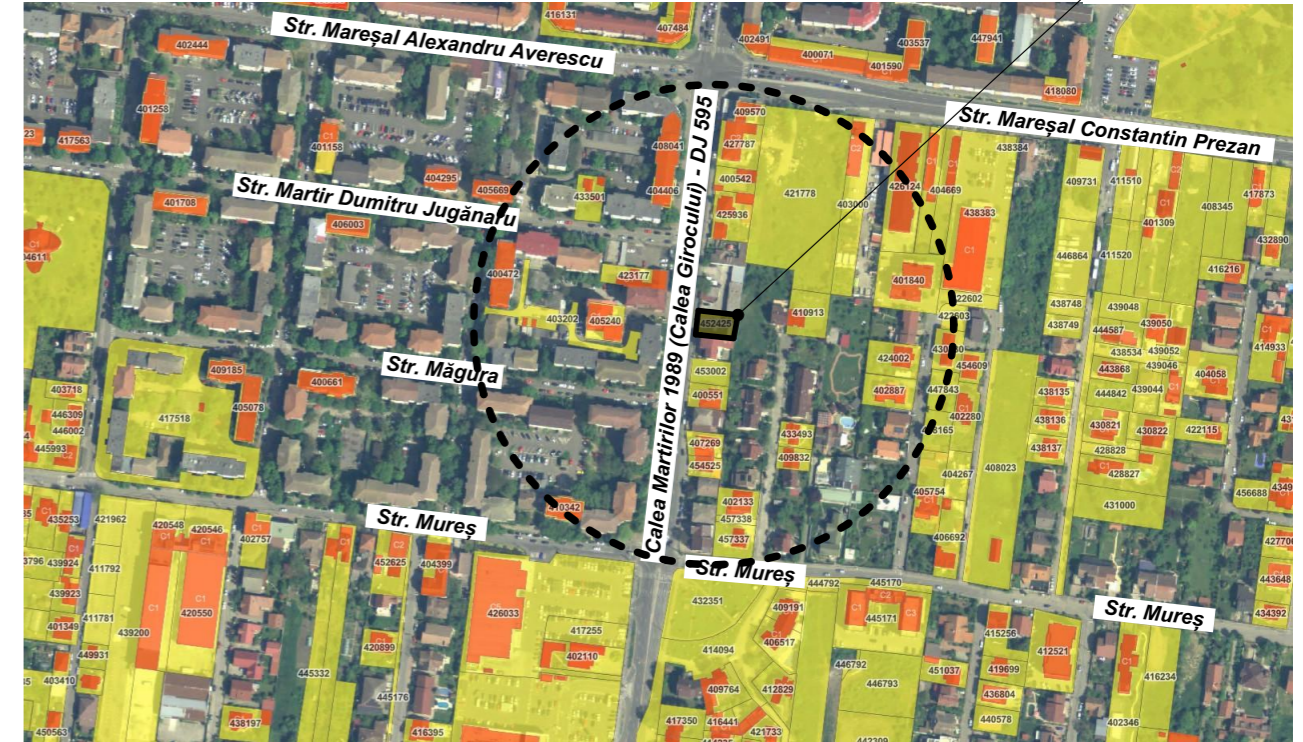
Str. Mareșal Alexandru Averescu

Str. Mareșal Constantin Prezan

Str. Martir Dumitru Jugănaru

Calea Martirilor 1989 (Calea Girocului) - DJ 595

Str. Măgura

Str. Mureș

Str. Mureș

Str. Mureș

416131 407484 402491 400071 403537 447941 402444 401590 418080 401258 409570 417563 401158 427787 438384 408041 421778 404295 405669 400542 403000 426124 404669 409731 411510 417873 401708 433501 404406 425936 438383 401309 408345 406003 432890 400472 423177 446864 411520 416216 400611 401840 410913 422602 438748 439048 403202 405240 452425 422603 438749 444587 439050 414933 409185 400661 424002 438534 439052 453002 444609 443868 439046 404058 403718 400551 402887 447843 438135 446309 405078 402280 444842 439044 446002 417518 407269 433493 438136 430821 430822 422115 404165 445993 454525 409832 438137 408023 428828 404267 428827 405754 456688 402133 431000 435253 421962 420548 420546 400342 457338 406692 402757 452625 404399 427700 439924 457337 444792 445170 443648 411792 432351 409191 445171 434392 439923 426033 406517 415256 412521 401349 411781 420550 417255 439200 402110 420899 414094 446792 451037 449931 419699 416234 445332 446793 403410 409764 412829 436804 445176 440578 438197 417350 416441 421733 402346 450563 416395